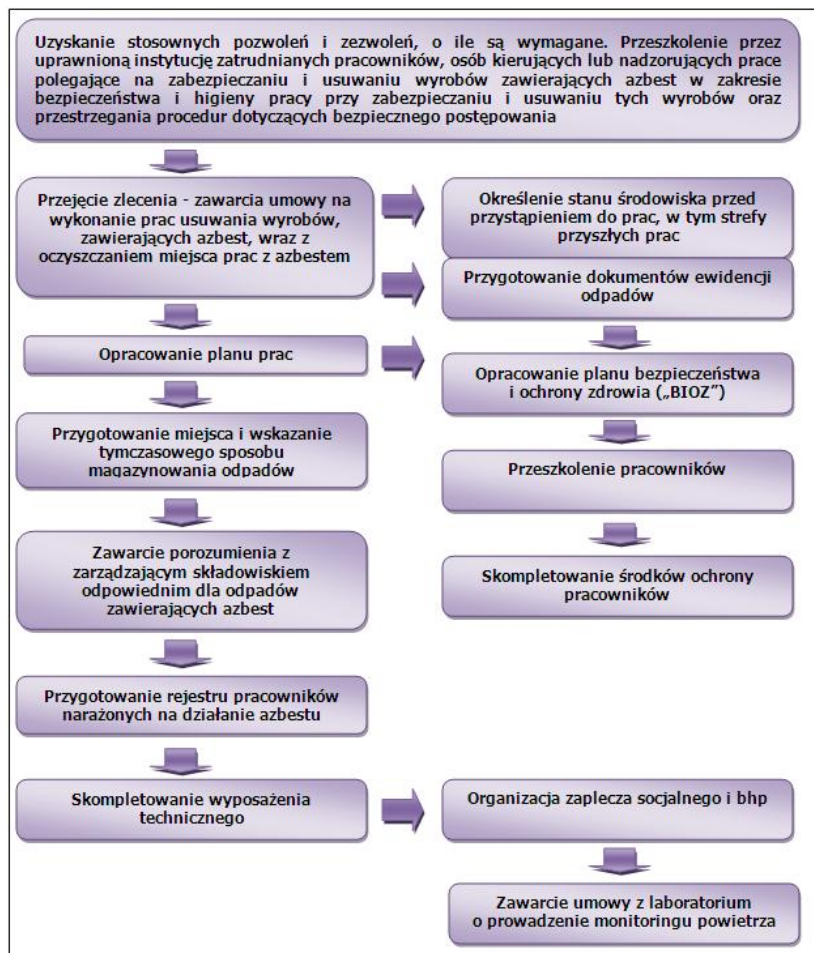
Uzyskanie stosownych pozwoleń i zezwoleń, o ile są wymagane. Przeszkolenie przez uprawnioną instytucję zatrudnianych pracowników, osób kierujących lub nadzorujących prace polegające na zabezpieczaniu i usuwaniu wyrobów zawierających azbest w zakresie bezpieczeństwa i higieny pracy przy zabezpieczaniu i usuwaniu tych wyrobów oraz przestrzegania procedur dotyczących bezpiecznego postępowania

Przejęcie zlecenia - zawarcia umowy na wykonanie prac usuwania wyrobów, zawierających azbest, wraz z oczyszczaniem miejsca prac z azbestem

Określenie stanu środowiska przed przystąpieniem do prac, w tym strefy przyszłych prac

Przygotowanie dokumentów ewidencji odpadów

Opracowanie planu prac

Opracowanie planu bezpieczeństwa i ochrony zdrowia („BIOZ")

Przygotowanie miejsca i wskazanie tymczasowego sposobu magazynowania odpadów

Przeszkolenie pracowników

Skompletowanie środków ochrony pracowników

Zawarcie porozumienia z zarządzającym składowiskiem odpowiednim dla odpadów zawierających azbest

Przygotowanie rejestru pracowników narażonych na działanie azbestu

Skompletowanie wyposażenia technicznego

Organizacja zaplecza socjalnego i bhp

Zawarcie umowy z laboratorium o prowadzenie monitoringu powietrza